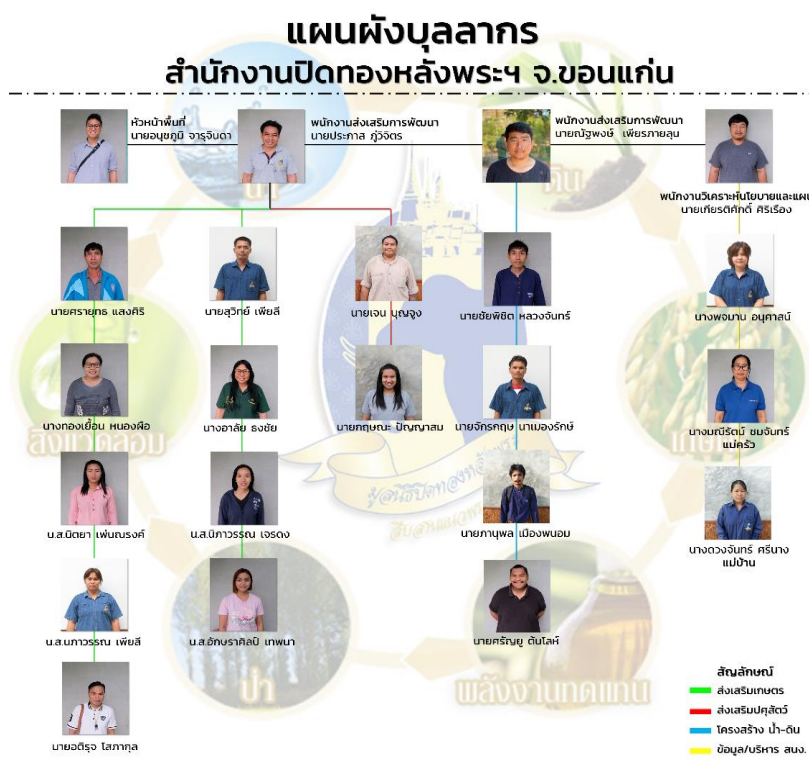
แผนผังบุคลากร
สำนักงานปิดทองหลังพระฯ จ.ขอนแก่น

หัวหน้าพื้นที่
นายอนุชภูมิ จารุจินดา

พนักงานส่งเสริมการพัฒนา
นายประกาศ ภู่จิตร

พนักงานส่งเสริมการพัฒนา
นายณัฐพงษ์ เพียรภายลุน

พนักงานวิเคราะห์นโยบายและแผน
นายเกียรติศักดิ์ ศิริเรือง

นายศรายุทธ แสงศิริ

นายสุวิทย์ เพียสี

นายเจน บุญจูง

นายชัยพิชิต หลวงจันทร์

นางพจนาน อนุศาสน์

นางทองเยื่อน หนองผือ

นางอาลัย ธงชัย

นายกฤษณะ ปัญญาสม

นายจักรกฤษ นาเมืองรักษ์

นางมณีรัตน์ ชมจันทร์
แม่ครัว

น.ส.นิตยา เพ่นณรงค์

น.ส.นิภาวรรณ เจรดง

นายภานุพล เมืองพนอม

นางดวงจันทร์ ศรีนาง
แม่บ้าน

น.ส.นภาวรรณ เพียสี

น.ส.อักษราศิลป์ เทพนา

นายศรัญยู ตันโลห์

นายอติรุจ โสภากุล

สิ่งแวดล้อม
ดิน
ป่า
เกษตร
พลังงานทดแทน

สัญลักษณ์
ส่งเสริมเกษตร
ส่งเสริมปศุสัตว์
โครงสร้าง น้ำ-ดิน
ข้อมูล/บริหาร สนง.